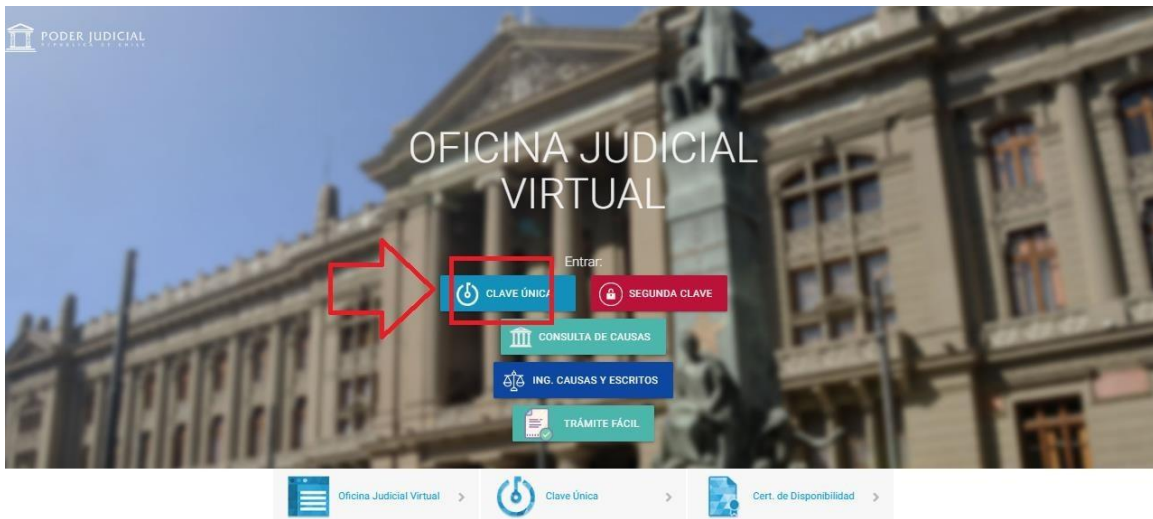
PODER JUDICIAL
REPÚBLICA DE CHILE

OFICINA JUDICIAL VIRTUAL

Entrar:

CLAVE ÚNICA

SEGUNDA CLAVE

CONSULTA DE CAUSAS

ING. CAUSAS Y ESCRITOS

TRÁMITE FÁCIL

Oficina Judicial Virtual >

Clave Única >

Cert. de Disponibilidad >